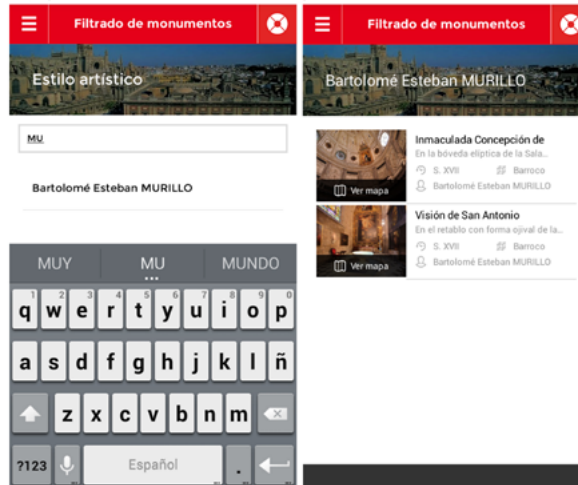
Filtrado de monumentos

Estilo artístico

MU

Bartolomé Esteban MURILLO

MUY MU MUNDO

q w e r t y u i o p
a s d f g h j k l ñ
z x c v b n m
?123 Español .

Filtrado de monumentos

Bartolomé Esteban MURILLO

Inmaculada Concepción de
En la bóveda elíptica de la Sala...
S. XVII Barroco
Bartolomé Esteban MURILLO
Ver mapa

Visión de San Antonio
En el retablo con forma ojival de la...
S. XVII Barroco
Bartolomé Esteban MURILLO
Ver mapa